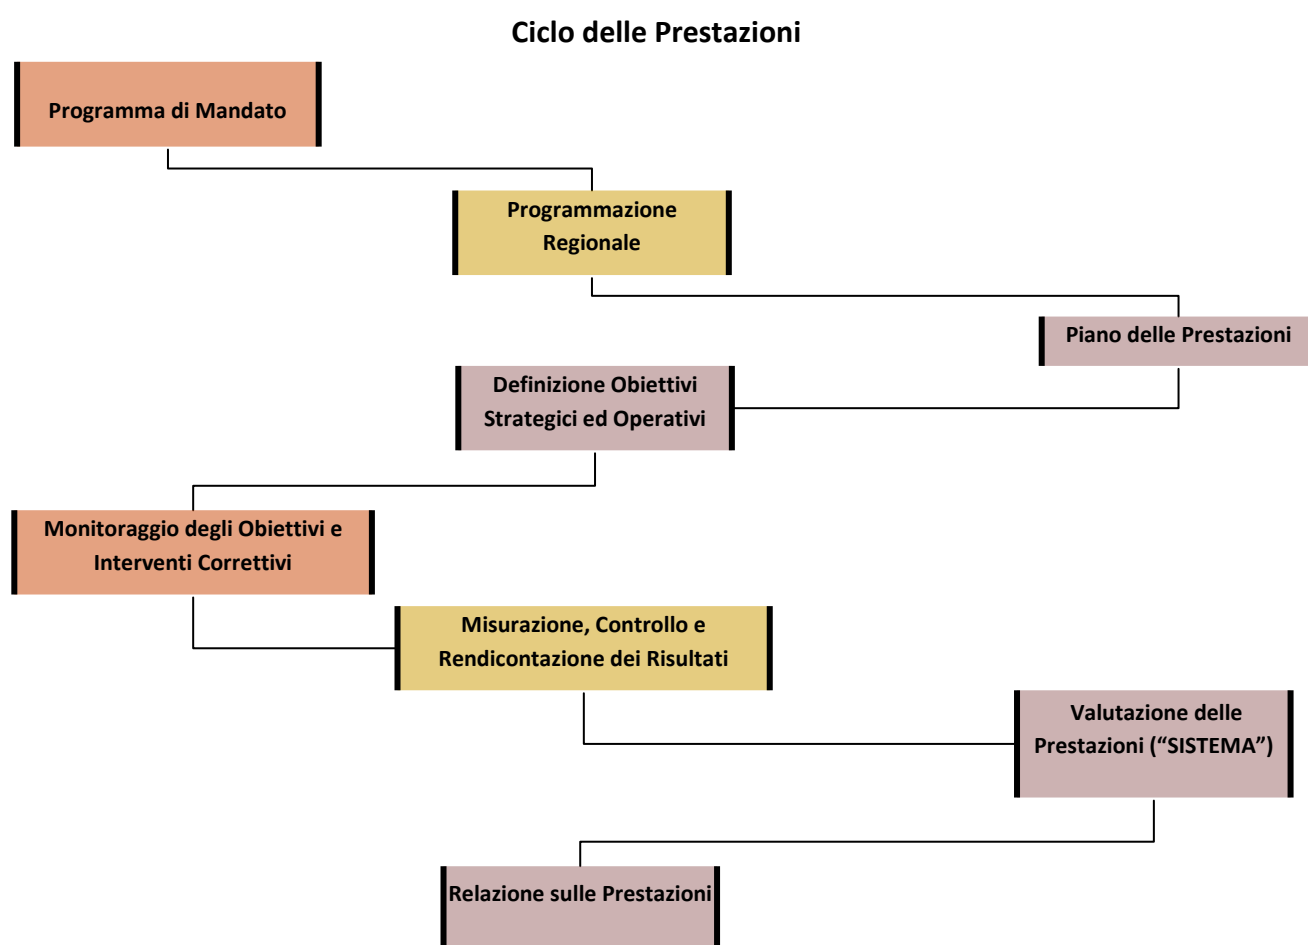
Ciclo delle Prestazioni

Programma di Mandato

Programmazione Regionale

Piano delle Prestazioni

Definizione Obiettivi Strategici ed Operativi

Monitoraggio degli Obiettivi e Interventi Correttivi

Misurazione, Controllo e Rendicontazione dei Risultati

Valutazione delle Prestazioni (“SISTEMA”)

Relazione sulle Prestazioni